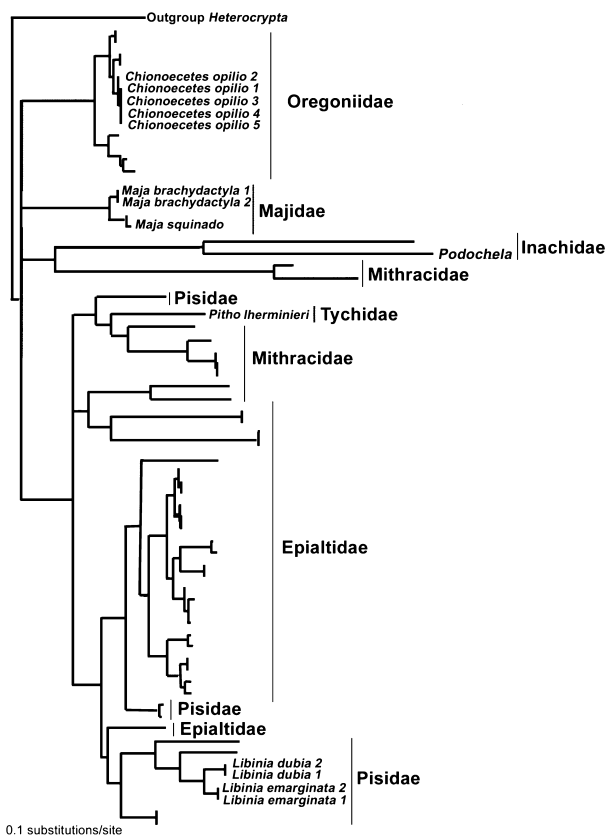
Outgroup *Heterocrypta*

*Chionoecetes opilio 2*
*Chionoecetes opilio 1*
*Chionoecetes opilio 3*
*Chionoecetes opilio 4*
*Chionoecetes opilio 5*

Oregoniidae

*Maja brachydactyla 1*
*Maja brachydactyla 2*
*Maja squinado*

Majidae

*Podochela*

Inachidae

Mithracidae

Pisidae

*Pitho lherminieri*

Tychidae

Mithracidae

Epialtidae

Pisidae

Epialtidae

*Libinia dubia 2*
*Libinia dubia 1*
*Libinia emarginata 2*
*Libinia emarginata 1*

Pisidae

0.1 substitutions/site